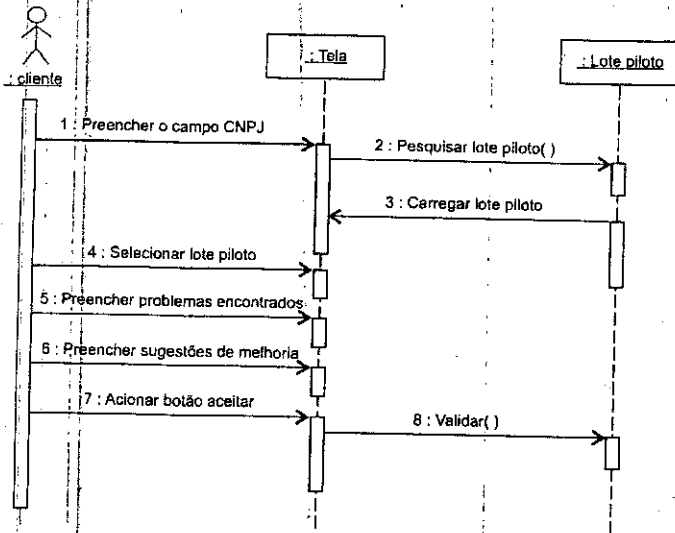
: cliente

: Tela

: Lote piloto

1 : Preencher o campo CNPJ

2 : Pesquisar lote piloto( )

3 : Carregar lote piloto

4 : Selecionar lote piloto

5 : Preencher problemas encontrados

6 : Preencher sugestões de melhoria

7 : Acionar botão aceitar

8 : Validar( )